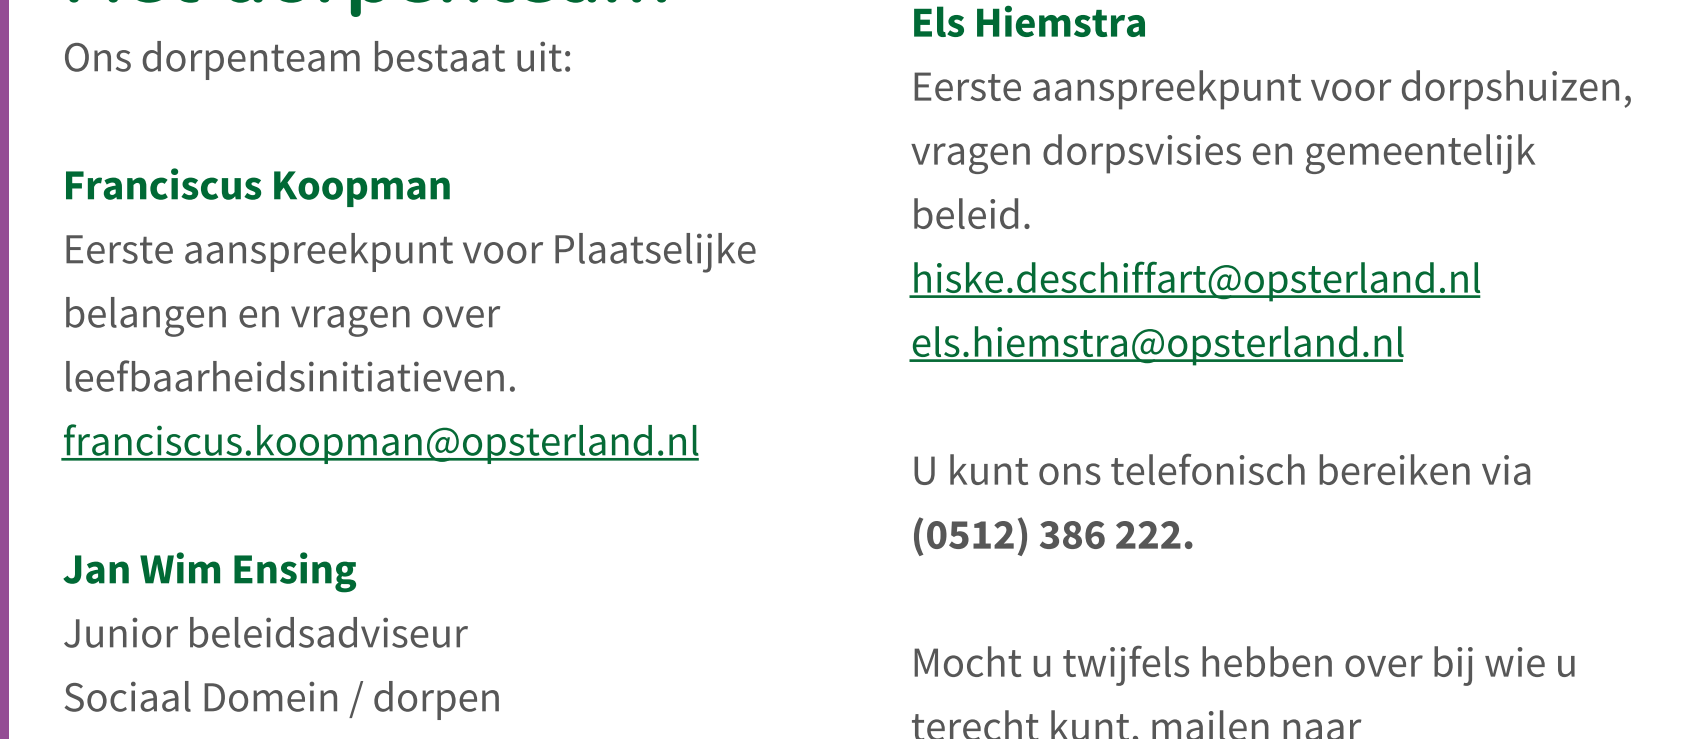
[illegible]

Ons dorpenteam bestaat uit:

Franciscus Koopman
Eerste aanspreekpunt voor Plaatselijke belangen en vragen over leefbaarheidsinitiatieven.
franciscus.koopman@opsterland.nl

Jan Wim Ensing
Junior beleidsadviseur
Sociaal Domein / dorpen

Els Hiemstra
Eerste aanspreekpunt voor dorpshuizen, vragen dorpsvisies en gemeentelijk beleid.
hiske.deschiffart@opsterland.nl
els.hiemstra@opsterland.nl

U kunt ons telefonisch bereiken via **(0512) 386 222.**

Mocht u twijfels hebben over bij wie u terecht kunt, mailen naar